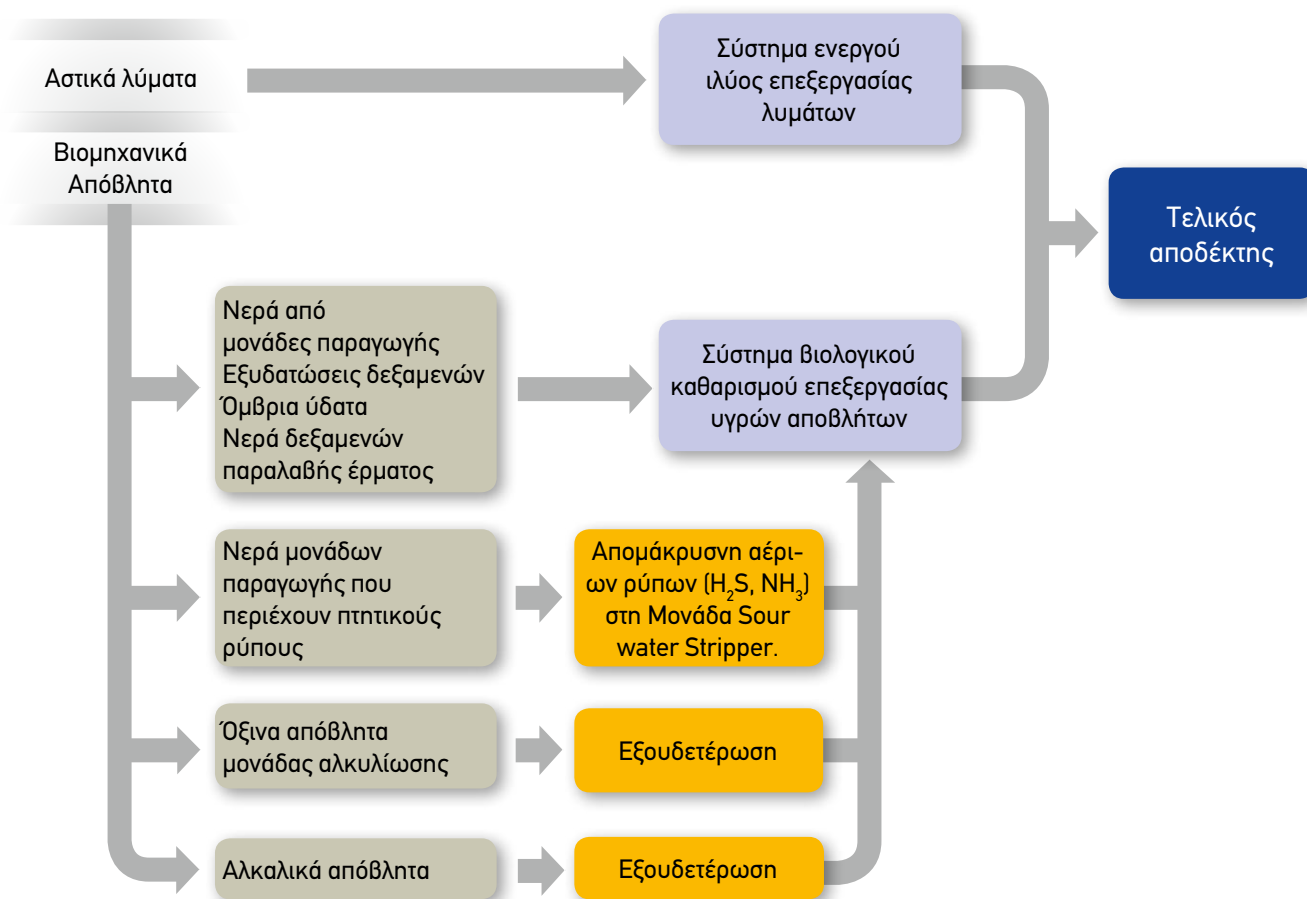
Αστικά λύματα

Βιομηχανικά Απόβλητα

Σύστημα ενεργού ιλύος επεξεργασίας λυμάτων

Τελικός αποδέκτης

Νερά από μονάδες παραγωγής
Εξυδατώσεις δεξαμενών
Όμβρια ύδατα
Νερά δεξαμενών παραλαβής έρματος

Σύστημα βιολογικού καθαρισμού επεξεργασίας υγρών αποβλήτων

Νερά μονάδων παραγωγής που περιέχουν πτητικούς ρύπους

Απομάκρυνση αέριων ρύπων ($H_2S$, $NH_3$) στη Μονάδα Sour water Stripper.

Όξινα απόβλητα μονάδας αλκυλίωσης

Εξουδετέρωση

Αλκαλικά απόβλητα

Εξουδετέρωση